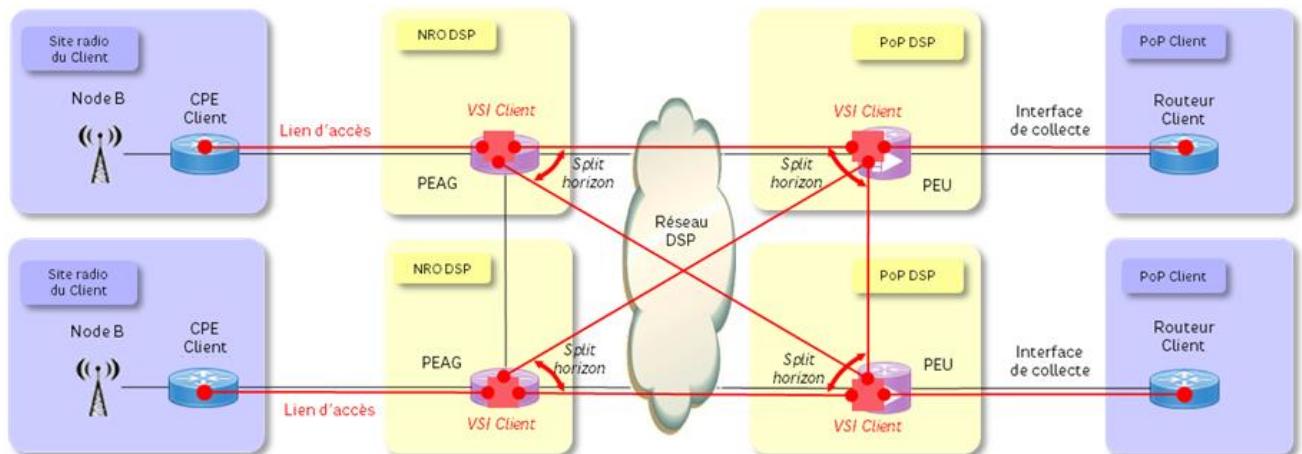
Site radio du Client

Node B

CPE Client

Lien d'accès

NRO DSP

VSI Client

Split horizon

PEAG

Réseau DSP

PoP DSP

VSI Client

Split horizon

PEU

Interface de collecte

PoP Client

Routeur Client

Site radio du Client

Node B

CPE Client

Lien d'accès

NRO DSP

PEAG

Split horizon

VSI Client

PoP DSP

Split horizon

PEU

VSI Client

Interface de collecte

PoP Client

Routeur Client